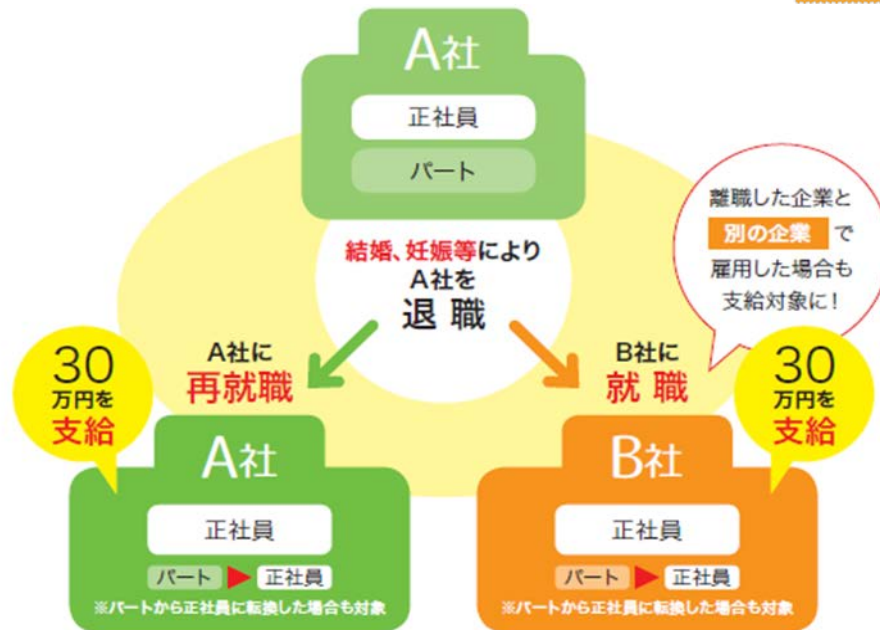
A社

正社員

パート

結婚、妊娠等により A社を 退職

離職した企業と 別の企業 で 雇用した場合も 支給対象に！

A社に 再就職

B社に 就職

30 万円を 支給

30 万円を 支給

A社

正社員

パート ▶ 正社員

※パートから正社員に転換した場合も対象

B社

正社員

パート ▶ 正社員

※パートから正社員に転換した場合も対象